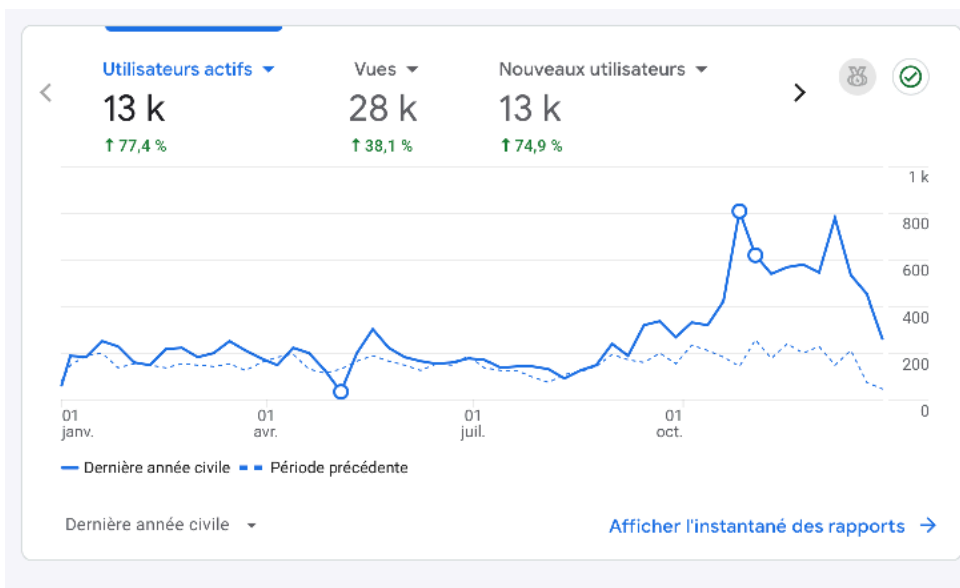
Utilisateurs actifs ▾
13 k
↑ 77,4 %

Vues ▾
28 k
↑ 38,1 %

Nouveaux utilisateurs ▾
13 k
↑ 74,9 %

1 k
800
600
400
200
0

01
janv.
01
avr.
01
juil.
01
oct.

Dernière année civile
Période précédente

Dernière année civile ▾

Afficher l'instantané des rapports →